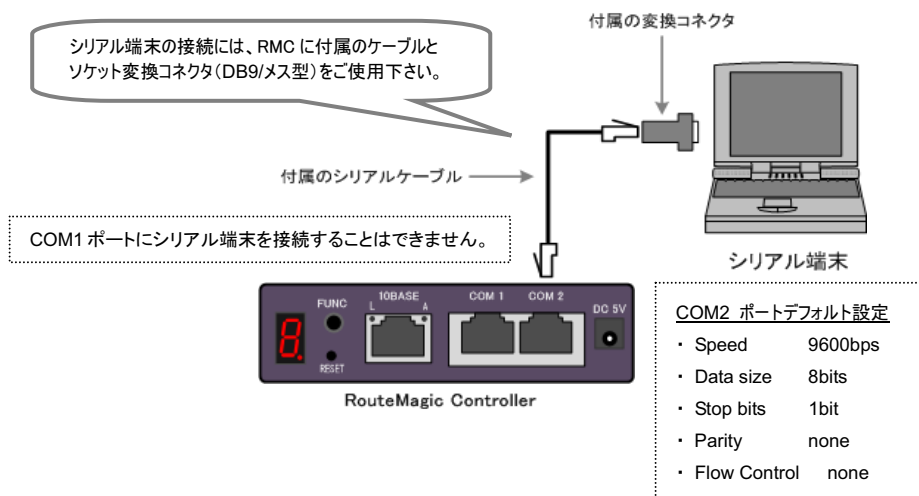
シリアル端末の接続には、RMC に付属のケーブルとソケット変換コネクタ(DB9/メス型)をご使用下さい。

付属の変換コネクタ

付属のシリアルケーブル

COM1 ポートにシリアル端末を接続することはできません。

シリアル端末

FUNC
10BASE
L A
COM 1
COM 2
DC 5V
RESET

RouteMagic Controller

COM2 ポートデフォルト設定
・ Speed 9600bps
・ Data size 8bits
・ Stop bits 1bit
・ Parity none
・ Flow Control none